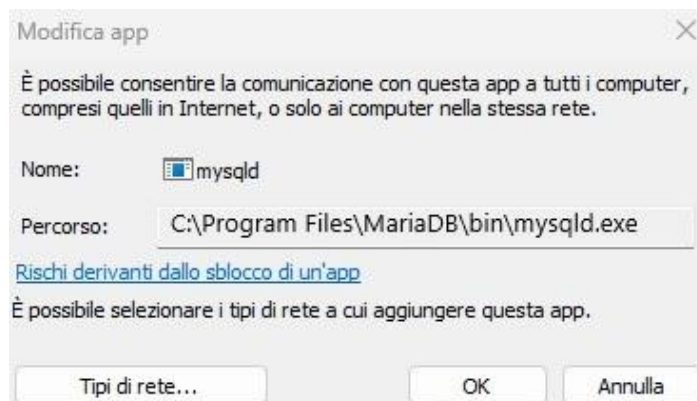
Modifica app

È possibile consentire la comunicazione con questa app a tutti i computer, compresi quelli in Internet, o solo ai computer nella stessa rete.

Nome: mysqld

Percorso: C:\Program Files\MariaDB\bin\mysqld.exe

Rischi derivanti dallo sblocco di un'app

È possibile selezionare i tipi di rete a cui aggiungere questa app.

Tipi di rete...

OK

Annulla